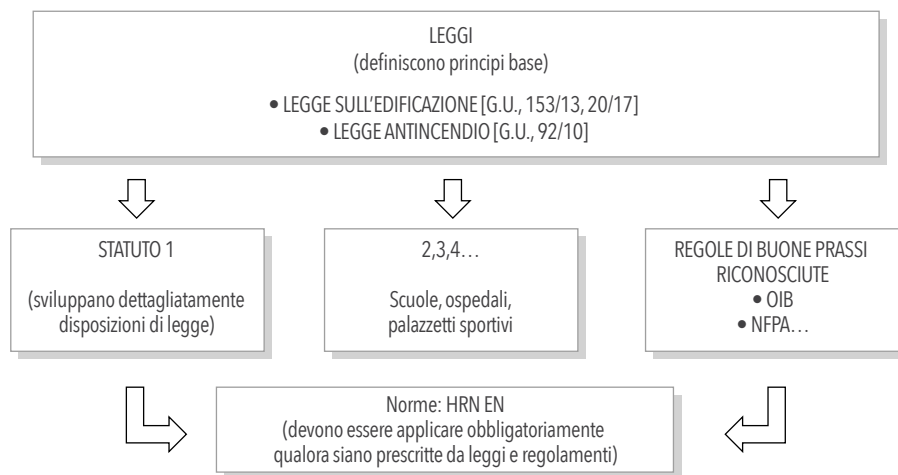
LEGGI
(definiscono principi base)

• LEGGE SULL'EDIFICAZIONE [G.U., 153/13, 20/17]
• LEGGE ANTINCENDIO [G.U., 92/10]

STATUTO 1

(sviluppano dettagliatamente disposizioni di legge)

2,3,4…

Scuole, ospedali, palazzetti sportivi

REGOLE DI BUONE PRASSI RICONOSCIUTE
• OIB
• NFPA…

Norme: HRN EN
(devono essere applicare obbligatoriamente qualora siano prescritte da leggi e regolamenti)